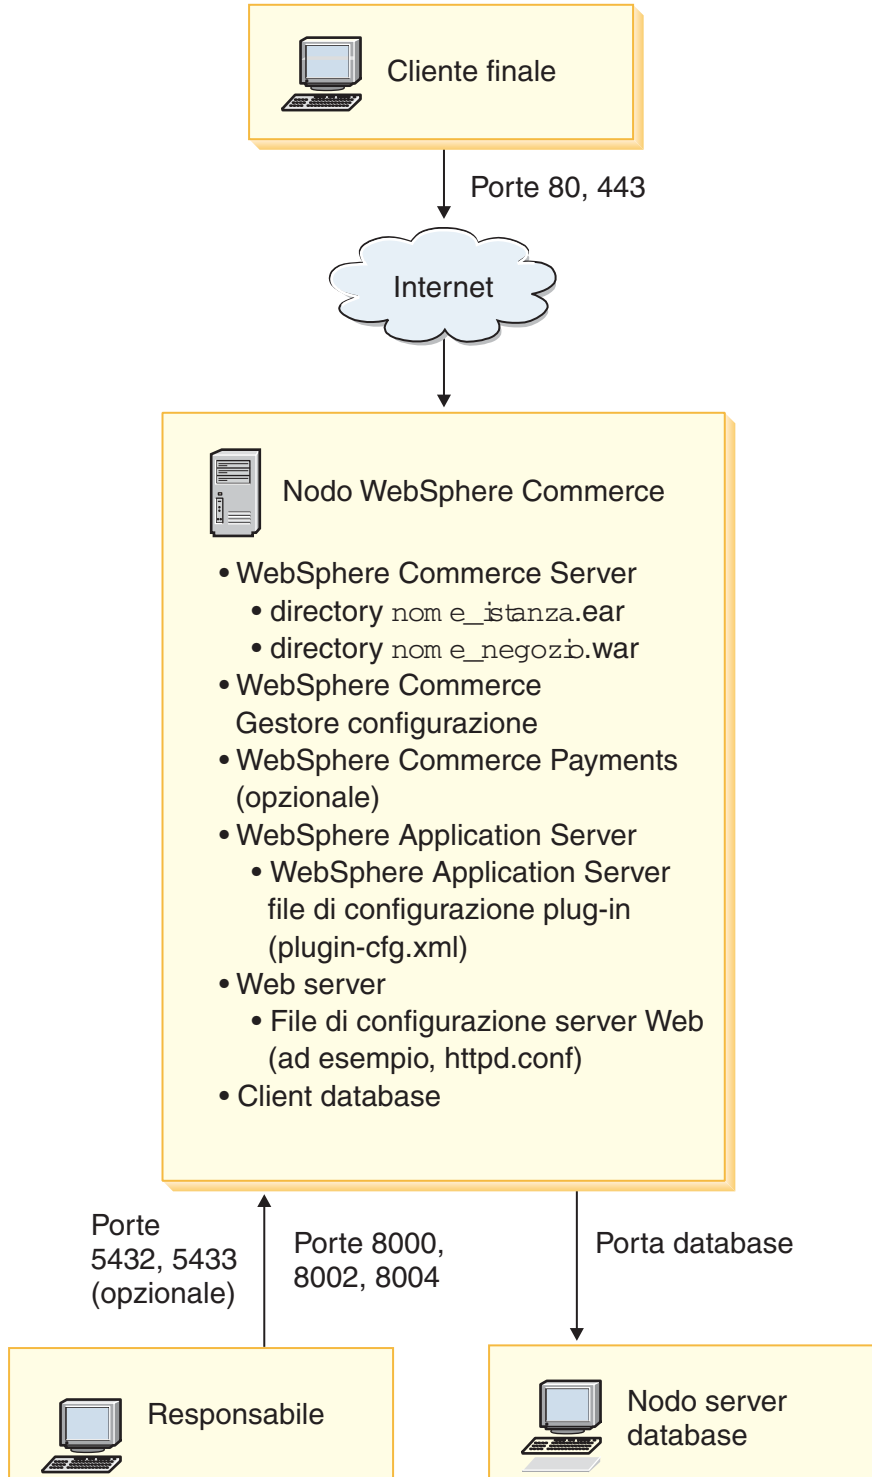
Cliente finale

Porte 80, 443

Internet

Nodo WebSphere Commerce

• WebSphere Commerce Server
• directory nome_istanza.ear
• directory nome_negozio.war
• WebSphere Commerce Gestore configurazione
• WebSphere Commerce Payments (opzionale)
• WebSphere Application Server
• WebSphere Application Server file di configurazione plug-in (plugin-cfg.xml)
• Web server
• File di configurazione server Web (ad esempio, httpd.conf)
• Client database

Porte 5432, 5433 (opzionale)

Porte 8000, 8002, 8004

Porta database

Responsabile

Nodo server database